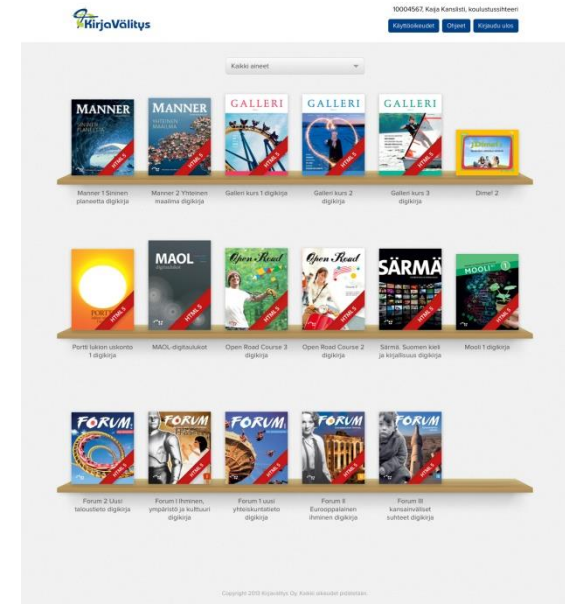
KirjaVälitys

10004567, Kaija Kanslisti, koulustussihteeri

Käyttöoikeudet Ohjeet Kirjaudu ulos

Kaikki aineet

MANNER SININEN PLANEETTA
MANNER YHTEINEN MAAILMA
GALLERI
GALLERI
GALLERI

Manner 1 Sininen planeetta digikirja
Manner 2 Yhteinen maailma digikirja
Galleri kurs 1 digikirja
Galleri kurs 2 digikirja
Galleri kurs 3 digikirja
Dime! 2

PORTTI
MAOL
Open Road
Open Road
SÄRMÄ
MOOLI

Portti lukion uskonto 1 digikirja
MAOL-digitaulukot
Open Road Course 3 digikirja
Open Road Course 2 digikirja
Särmä. Suomen kieli ja kirjallisuus digikirja
Mooli 1 digikirja

FORUM
FORUM
FORUM
FORUM
FORUM

Forum 2 Uusi talousteito digikirja
Forum I Ihminen, ympäristö ja kulttuuri digikirja
Forum 1 uusi yhteiskuntatieto digikirja
Forum II Eurooppalainen ihminen digikirja
Forum III kansainväliset suhteet digikirja

Copyright 2013 Kirjavälitys Oy. Kaikki oikeudet pidätetään.